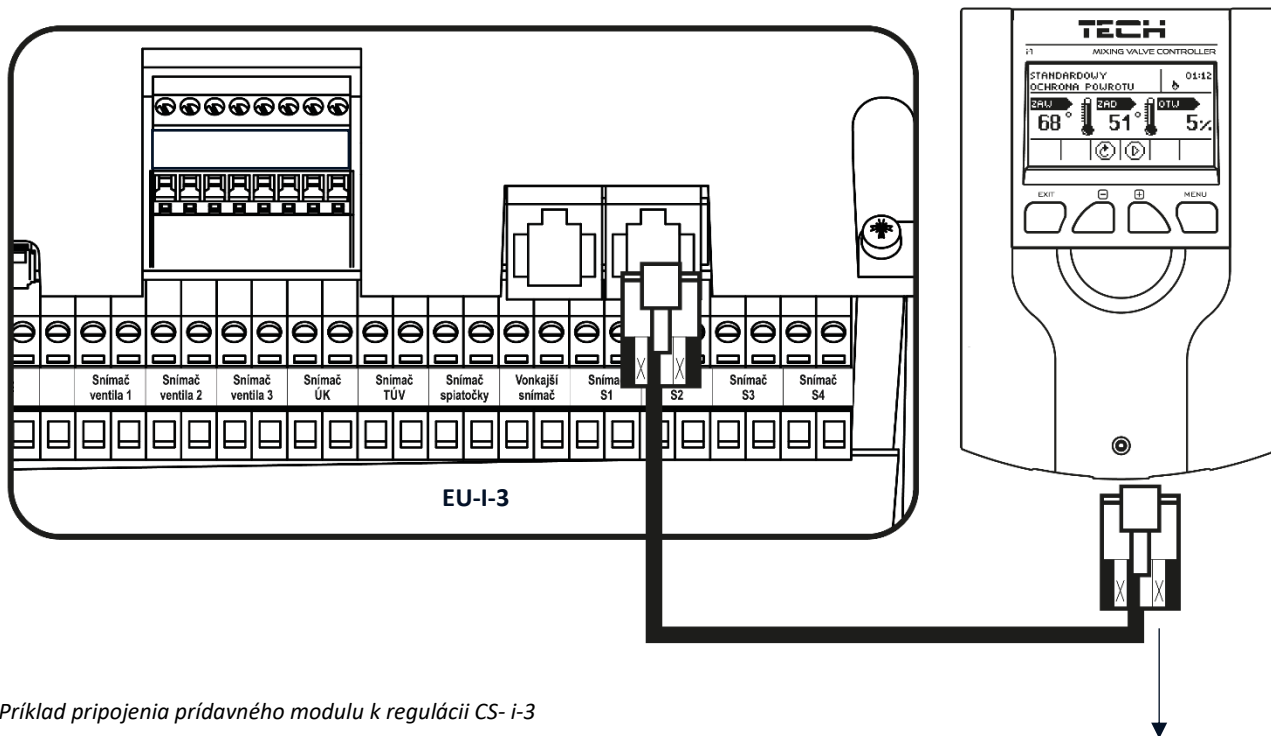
TECH
i1 MIXING VALVE CONTROLLER
STANDARDOWY 01:12
OCHRONA POWROTU
ZAW ZAD OTW
68° 51° 5%
EXIT MENU

Snímač ventila 1
Snímač ventila 2
Snímač ventila 3
Snímač ÚK
Snímač TÚV
Snímač spiatočky
Vonkajší snímač
Snímač S1
S2
Snímač S3
Snímač S4

EU-I-3

Príklad pripojenia prídavného modulu k regulácii CS- i-3